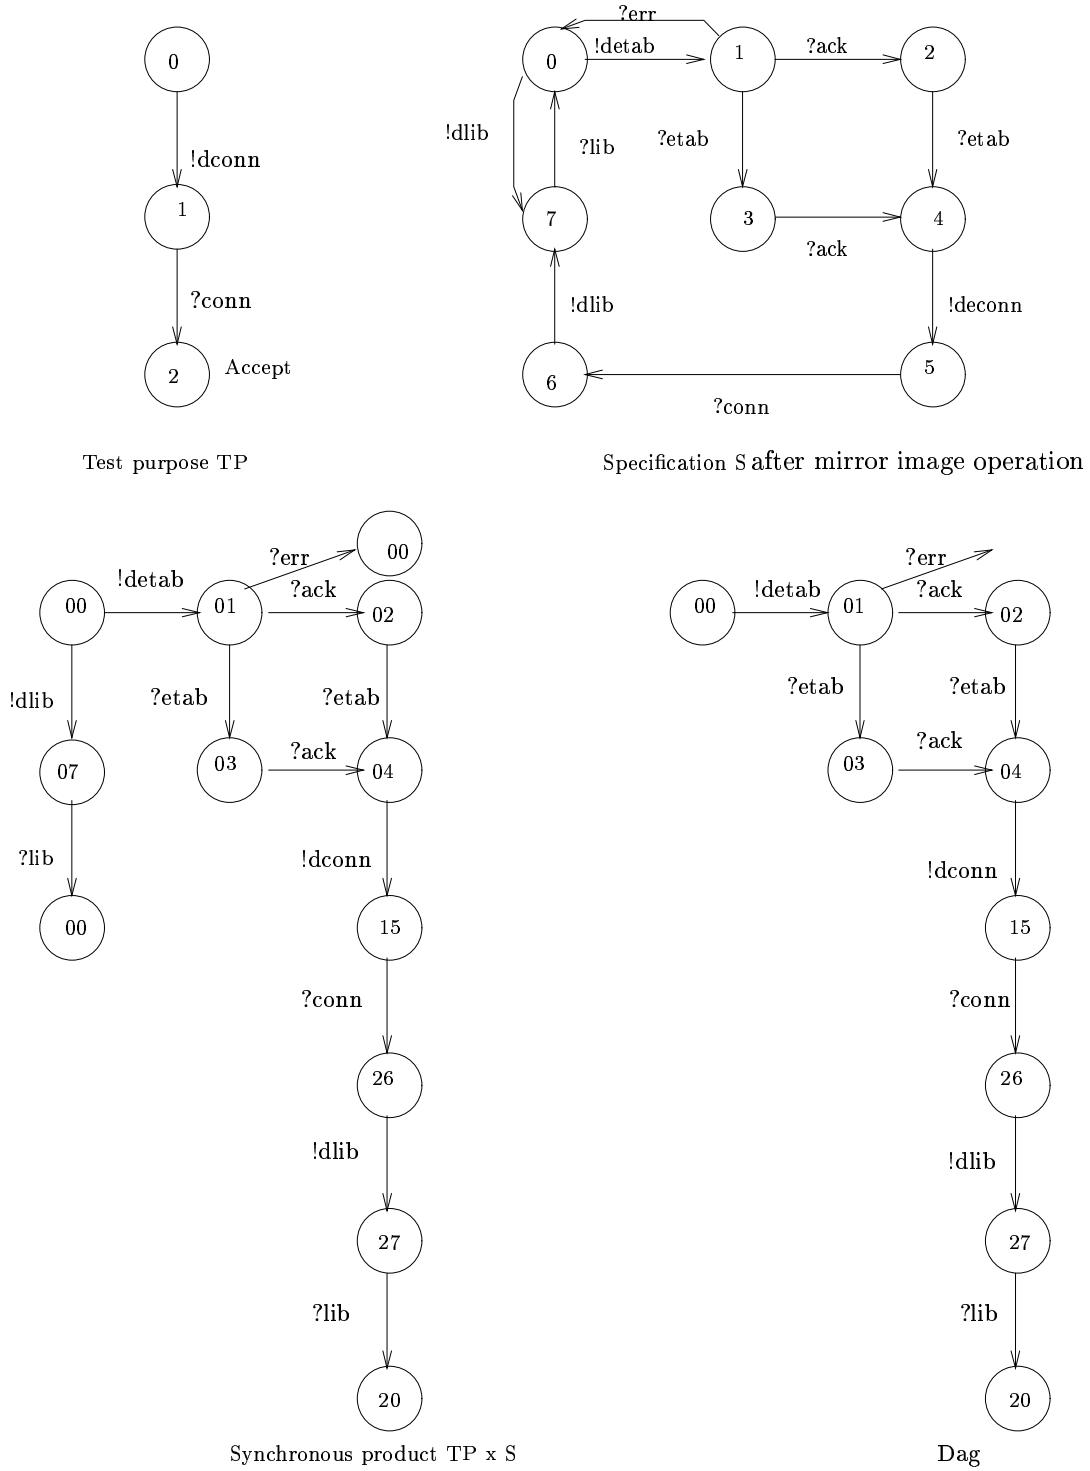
0
!dconn
1
?conn
2
Accept

Test purpose TP

?err
0
!detab
1
?ack
2
!dlib
?lib
?etab
?etab
7
3
4
?ack
!dlib
!deconn
6
5
?conn

Specification S after mirror image operation

00
!detab
01
?err
00
?ack
02
!dlib
?etab
?etab
07
03
?ack
04
?lib
!dconn
00
15
?conn
26
!dlib
27
?lib
20

Synchronous product TP x S

00
!detab
01
?err
?ack
02
?etab
?etab
03
?ack
04
!dconn
15
?conn
26
!dlib
27
?lib
20

Dag